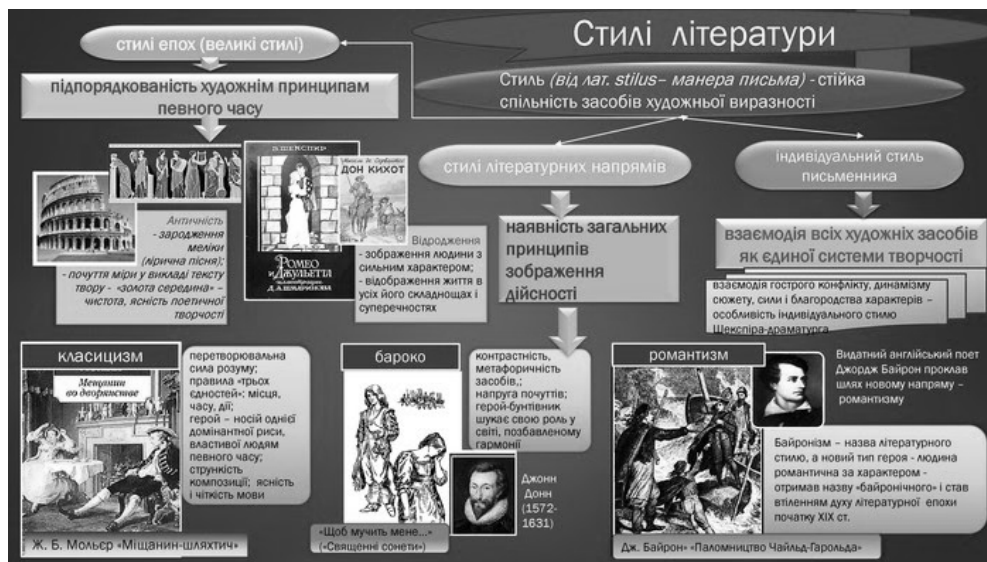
Стилі літератури

стилі епох (великі стилі)

Стиль (від лат. stilus– манера письма) - стійка спільність засобів художньої виразності

підпорядкованість художнім принципам певного часу

стилі літературних напрямів

індивідуальний стиль письменника

В. ШЕКСПІР

РОМЕО И ДЖУЛЬЕТТА

ДОН КИХОТ

Античність
- зародження меліки (лірична пісня);
- почуття міри у викладі тексту твору - «золота середина» - чистота, ясність поетичної творчості

Відродження
- зображення людини з сильним характером;
- відображення життя в усіх його складнощах і суперечностях

наявність загальних принципів зображення дійсності

взаємодія всіх художніх засобів як єдиної системи творчості

взаємодія гострого конфлікту, динамізму сюжету, сили і благородства характерів – особливість індивідуального стилю Шекспіра-драматурга

класицизм

Мещанин во дворянстве

перетворювальна сила розуму; правила «трьох єдностей»: місця, часу, дії; герой – носій однієї домінантної риси, властивої людям певного часу; стрункість композиції; ясність і чіткість мови

Ж. Б. Мольєр «Міщанин-шляхтич»

бароко

контрастність, метафоричність засобів,; напруга почуттів; герой-бунтівник шукає свою роль у світі, позбавленому гармонії

Джонн Донн (1572-1631)

«Щоб мучить мене...» («Священні сонети»)

романтизм

Видатний англійський поет Джордж Байрон проклав шлях новому напряму – романтизму

Байронізм – назва літературного стилю, а новий тип героя - людина романтична за характером - отримав назву «байронічного» і став втіленням духу літературної епохи початку XIX ст.

Дж. Байрон «Паломництво Чайльд-Гарольда»